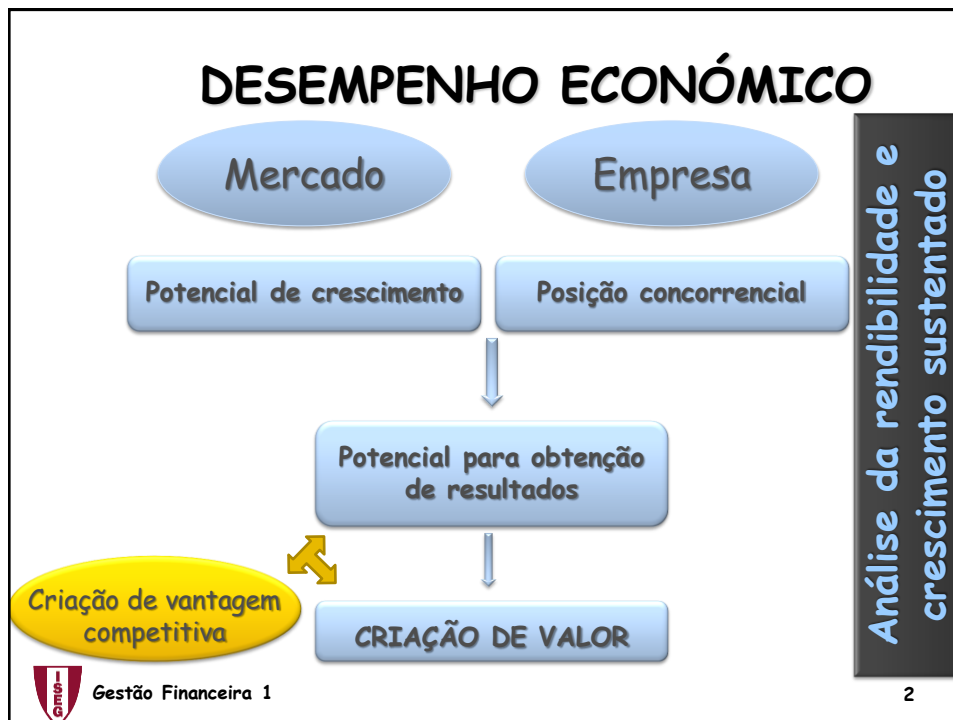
DESEMPENHO ECONÓMICO

Mercado

Empresa

Potencial de crescimento

Posição concorrencial

Potencial para obtenção de resultados

Criação de vantagem competitiva

CRIAÇÃO DE VALOR

Análise da rendibilidade e crescimento sustentado

ISEG

Gestão Financeira 1

2